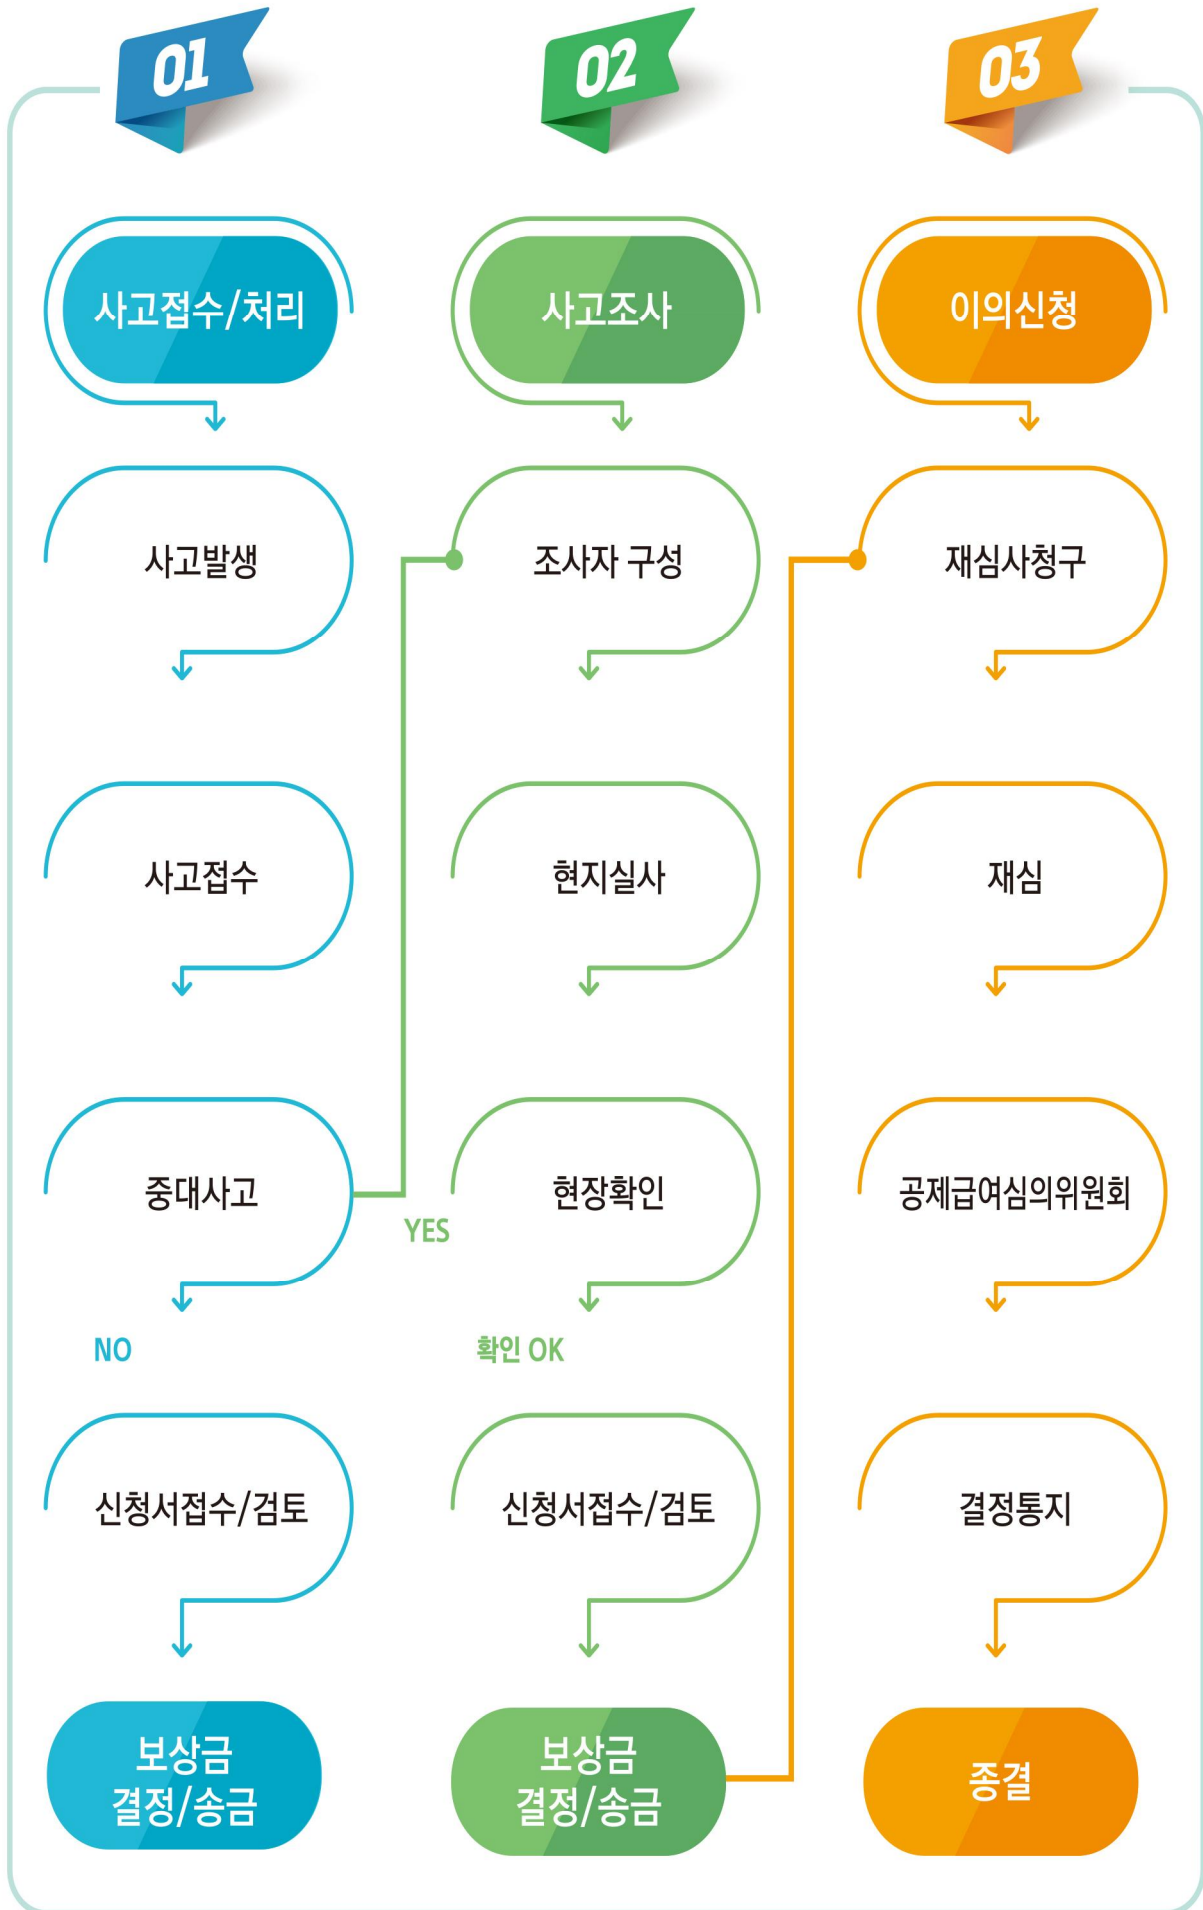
01

사고접수/처리

사고발생

사고접수

중대사고

NO

신청서접수/검토

보상금 결정/송금

02

사고조사

조사자 구성

현지실사

YES

현장확인

확인 OK

신청서접수/검토

보상금 결정/송금

03

이의신청

재심사청구

재심

공제급여심의위원회

결정통지

종결